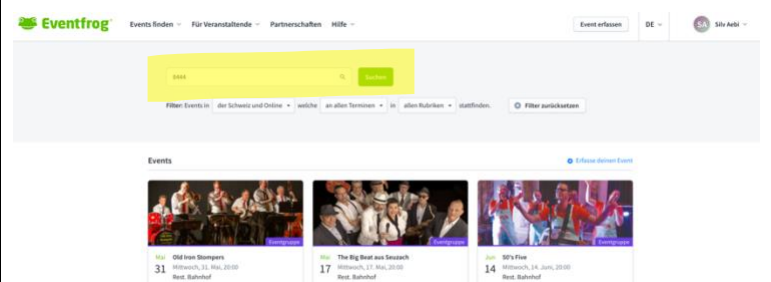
Eventfrog

Events finden

Für Veranstaltende

Partnerschaften

Hilfe

Event erfassen

DE

SA Silv Aebi

8444

Suchen

Filter: Events in der Schweiz und Online welche an allen Terminen in allen Rubriken stattfinden.

Filter zurücksetzen

Events

Erfasse deinen Event

Eventgruppe

Mai 31 Old Iron Stompers Mittwoch, 31. Mai, 20:00 Rest. Bahnhof

Eventgruppe

Mai 17 The Big Beat aus Seuzach Mittwoch, 17. Mai, 20:00 Rest. Bahnhof

Eventgruppe

Jun 14 50's Five Mittwoch, 14. Juni, 20:00 Rest. Bahnhof